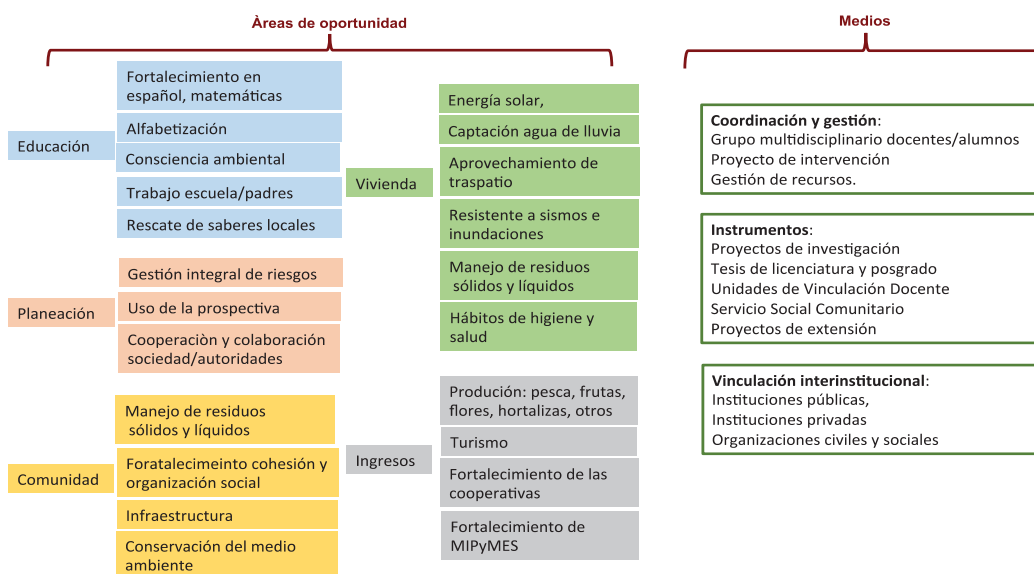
Àreas de oportunidad

Medios

Educación

Fortalecimiento en español, matemáticas

Alfabetización

Consciencia ambiental

Trabajo escuela/padres

Rescate de saberes locales

Vivienda

Energía solar,

Captación agua de lluvia

Aprovechamiento de traspatio

Resistente a sismos e inundaciones

Manejo de residuos sólidos y líquidos

Hábitos de higiene y salud

Planeación

Gestión integral de riesgos

Uso de la prospectiva

Cooperaciòn y colaboración sociedad/autoridades

Comunidad

Manejo de residuos sólidos y líquidos

Foratalecimeinto cohesión y organización social

Infraestructura

Conservación del medio ambiente

Ingresos

Produción: pesca, frutas, flores, hortalizas, otros

Turismo

Fortalecimiento de las cooperativas

Fortalecimiento de MIPyMES

Coordinación y gestión:
Grupo multidisciplinario docentes/alumnos
Proyecto de intervención
Gestión de recursos.

Instrumentos:
Proyectos de investigación
Tesis de licenciatura y posgrado
Unidades de Vinculación Docente
Servicio Social Comunitario
Proyectos de extensión

Vinculación interinstitucional:
Instituciones públicas,
Instituciones privadas
Organizaciones civiles y sociales